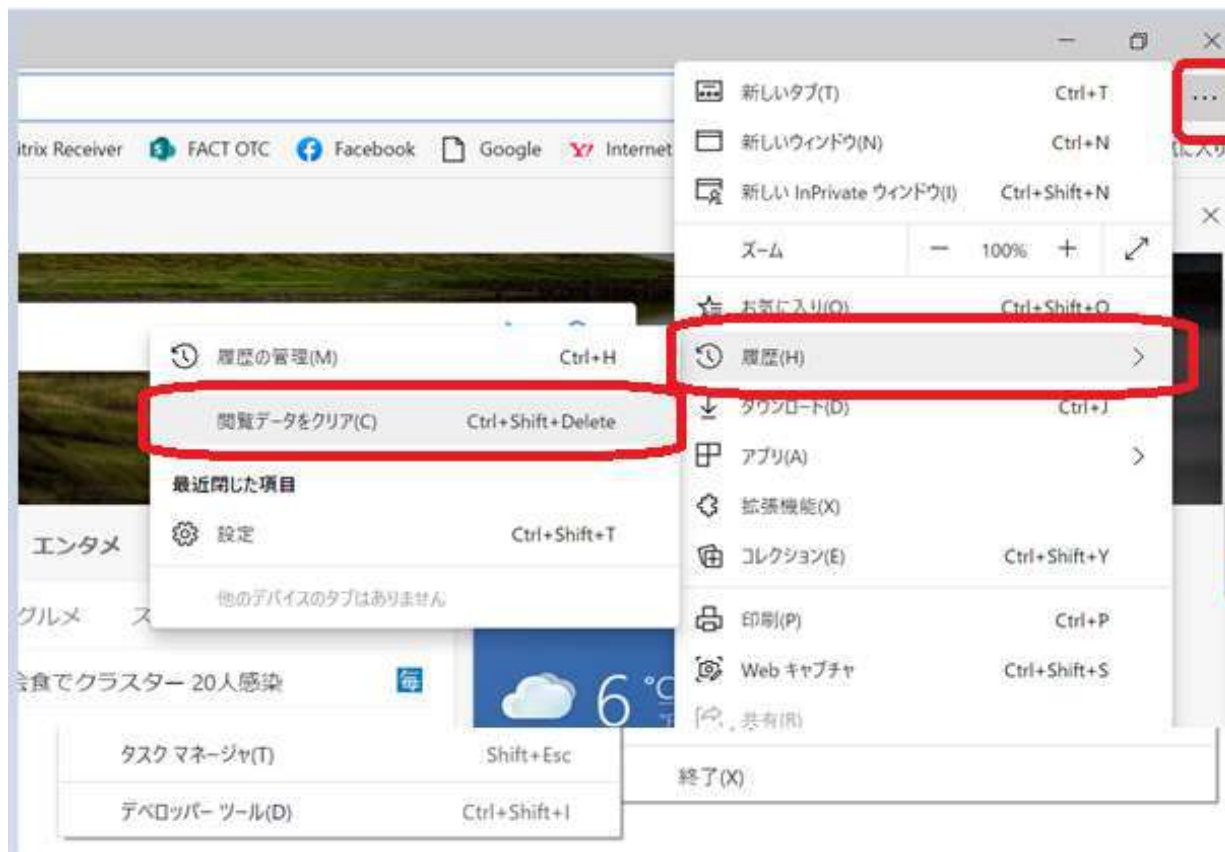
itrix Receiver FACT OTC Facebook Google Internet

...

新しいタブ(T) Ctrl+T
新しいウィンドウ(N) Ctrl+N
新しい InPrivate ウィンドウ(I) Ctrl+Shift+N
ズーム − 100% +
お気に入り(O) Ctrl+Shift+O
履歴(H) >
ダウンロード(D) Ctrl+J
アプリ(A) >
拡張機能(X)
コレクション(E) Ctrl+Shift+Y
印刷(P) Ctrl+P
Web キャプチャ Ctrl+Shift+S
共有(R)
終了(X)

履歴の管理(M) Ctrl+H
閲覧データをクリア(C) Ctrl+Shift+Delete
最近閉じた項目
設定 Ctrl+Shift+T
他のデバイスのタブはありません

エンタメ
グルメ ス
会食でクラスター 20人感染 毎
6 °C

タスク マネージャ(T) Shift+Esc
デベロッパー ツール(D) Ctrl+Shift+I